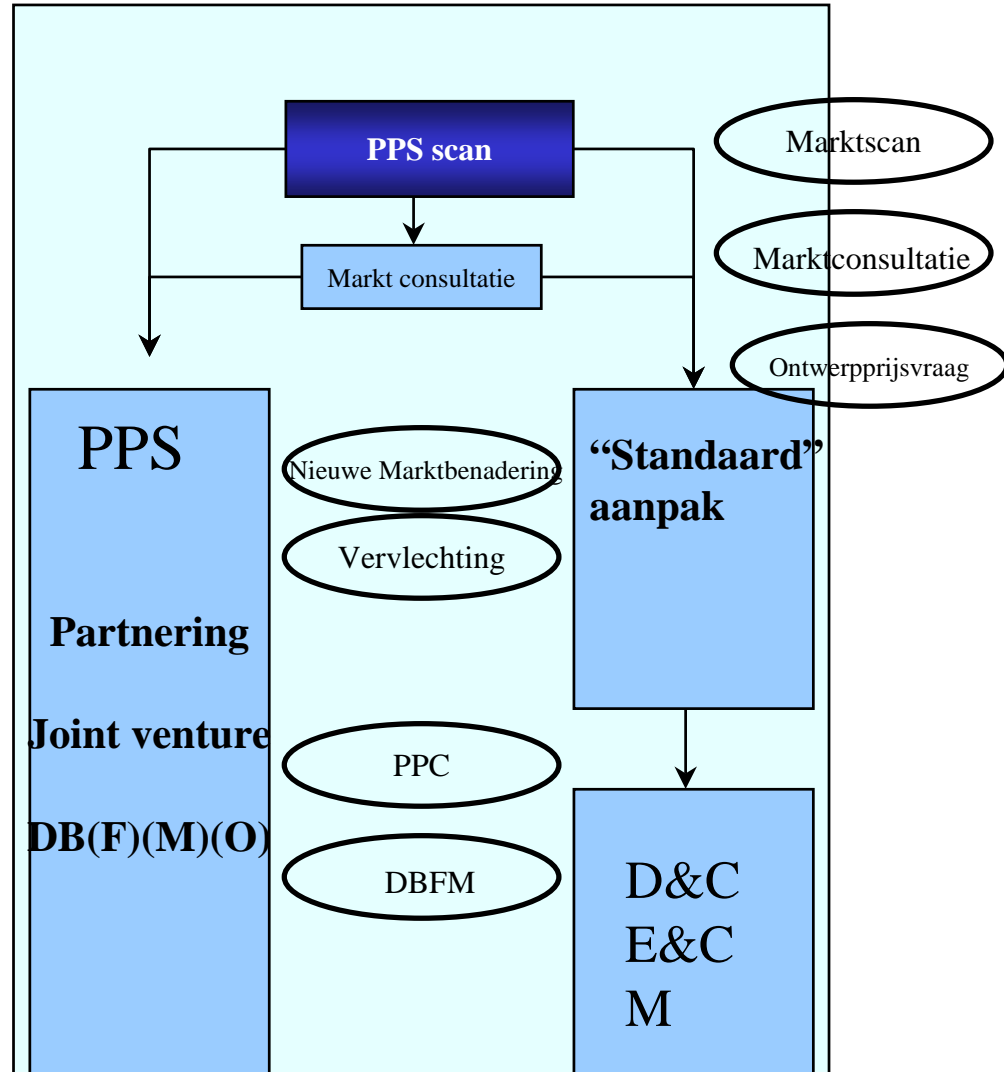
PPS scan

Marktscan

Markt consultatie

Marktconsultatie

Ontwerpprijsvraag

PPS

Partnering

Joint venture

DB(F)(M)(O)

Nieuwe Marktbenadering

Vervlechting

PPC

DBFM

"Standaard" aanpak

D&C
E&C
M